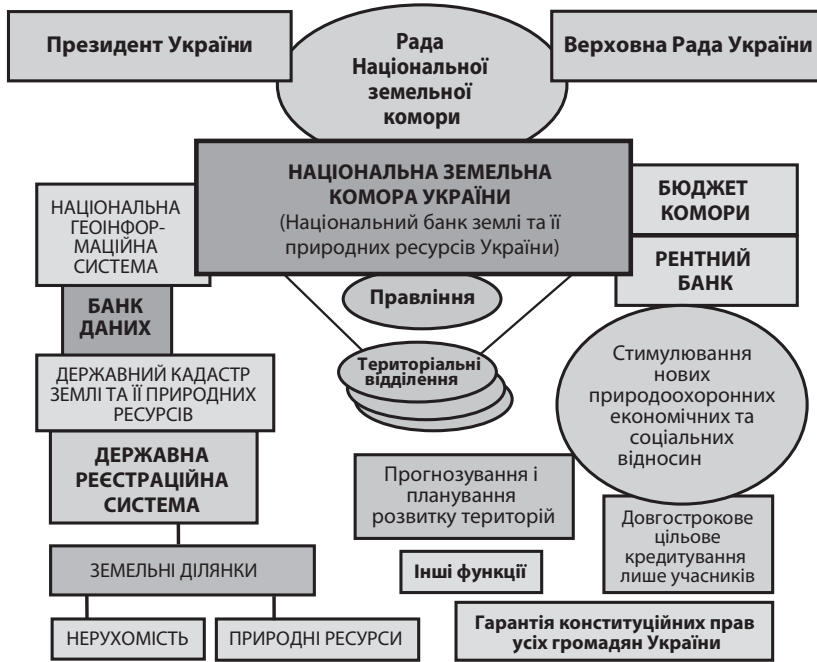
Президент України

Рада Національної земельної комори

Верховна Рада України

НАЦІОНАЛЬНА ЗЕМЕЛЬНА КОМОРА УКРАЇНИ (Національний банк землі та її природних ресурсів України)

НАЦІОНАЛЬНА ГЕОІНФОРМАЦІЙНА СИСТЕМА

БЮДЖЕТ КОМОРИ

РЕНТНИЙ БАНК

Правління

БАНК ДАНИХ

Територіальні відділення

ДЕРЖАВНИЙ КАДАСТР ЗЕМЛІ ТА ЇЇ ПРИРОДНИХ РЕСУРСІВ

Стимулювання нових природоохоронних економічних та соціальних відносин

ДЕРЖАВНА РЕЄСТРАЦІЙНА СИСТЕМА

Прогнозування і планування розвитку територій

Довгострокове цільове кредитування лише учасників

ЗЕМЕЛЬНІ ДІЛЯНКИ

Інші функції

НЕРУХОМІСТЬ

ПРИРОДНІ РЕСУРСИ

Гарантія конституційних прав усіх громадян України